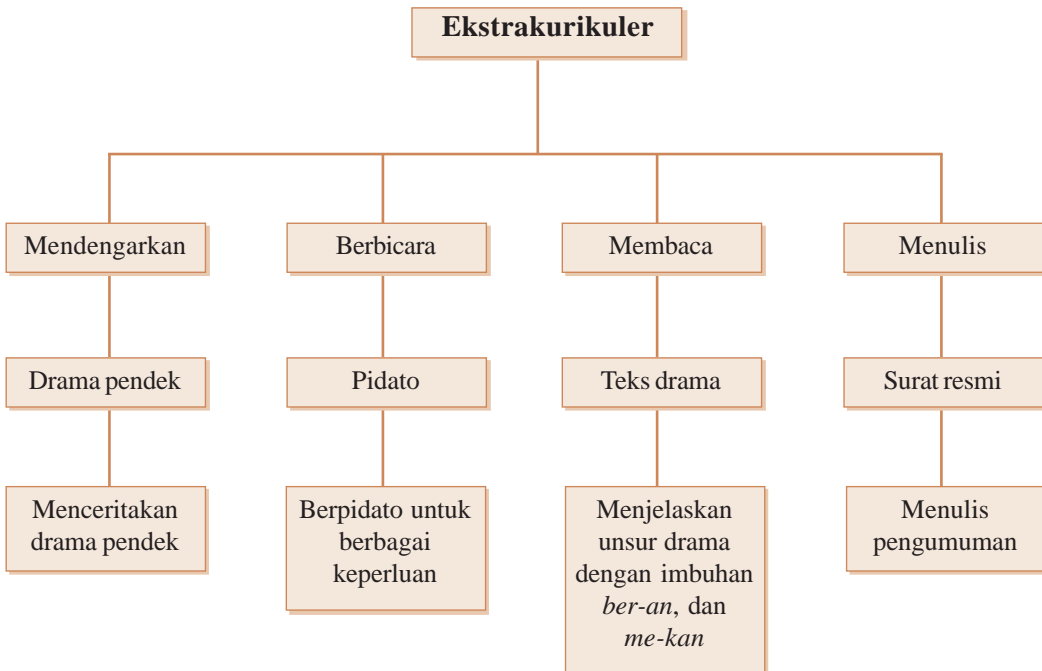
Ekstrakurikuler

Mendengarkan

Drama pendek

Menceritakan drama pendek

Berbicara

Pidato

Berpidato untuk berbagai keperluan

Membaca

Teks drama

Menjelaskan unsur drama dengan imbuhan *ber-an*, dan *me-kan*

Menulis

Surat resmi

Menulis pengumuman